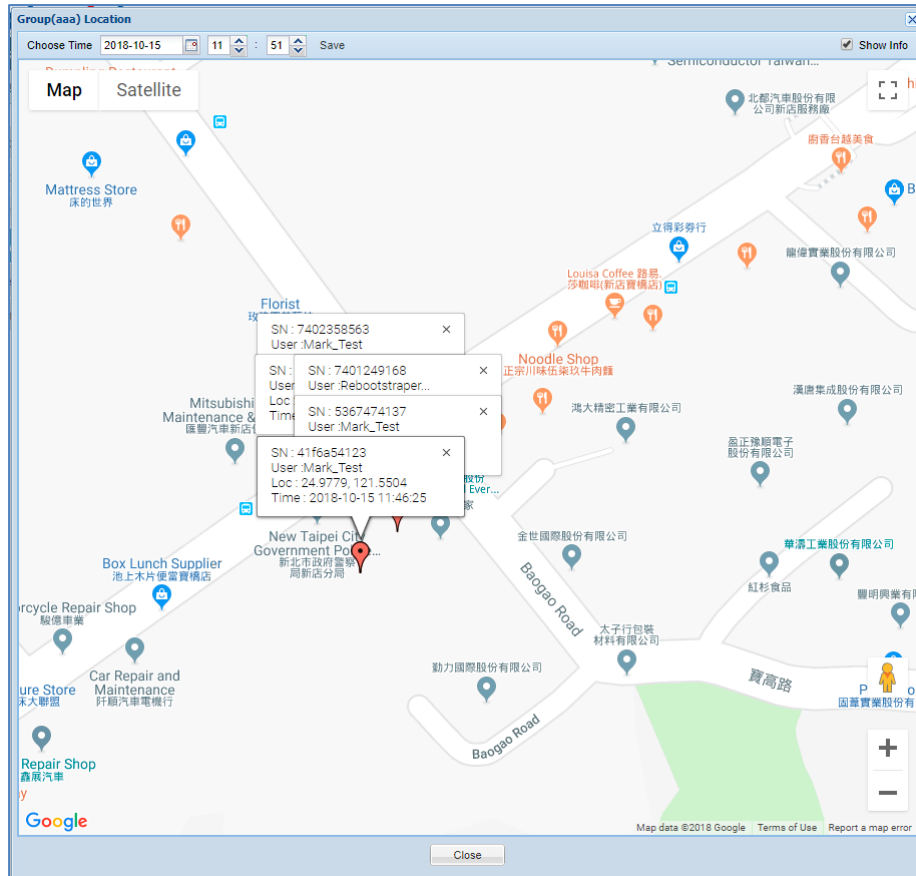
Group(aaa) Location

Choose Time 2018-10-15 11 : 51 Save Show Info

Map Satellite

Semiconductor Taiwan...
北都汽車股份有限公司新店服務廠
廚香台越美食
Mattress Store
床的世界
立得彩券行
Louisa Coffee 路易.莎咖啡(新店寶橋店)
朧偉實業股份有限公司
Florist
SN : 7402358563
User :Mark_Test
SN :
User
Loc
Time
SN : 7401249168
User :Rebootstraper...
Noodle Shop
正宗川味伍柒玖牛肉麵
Mitsubishi Maintenance &
匯豐汽車新店
SN : 5367474137
User :Mark_Test
鴻大精密工業有限公司
漢唐集成股份有限公司
盈正豫順電子股份有限公司
SN : 41f6a54123
User :Mark_Test
Loc : 24.9779, 121.5504
Time : 2018-10-15 11:46:25
Ever...
New Taipei City Government Po...
新北市政府警察局新店分局
金世國際股份有限公司
華濃工業股份有限公司
Box Lunch Supplier
池上木片便當寶橋店
紅杉食品
rcycle Repair Shop
駿億車業
Baogao Road
太子行包裝材料有限公司
Car Repair and Maintenance
阡順汽車電機行
勁力國際股份有限公司
寶高路
ure Store
Baogao Road
國華實業股份有限公司
Repair Shop
鑫展汽車
Google
Map data ©2018 Google Terms of Use Report a map error

Close